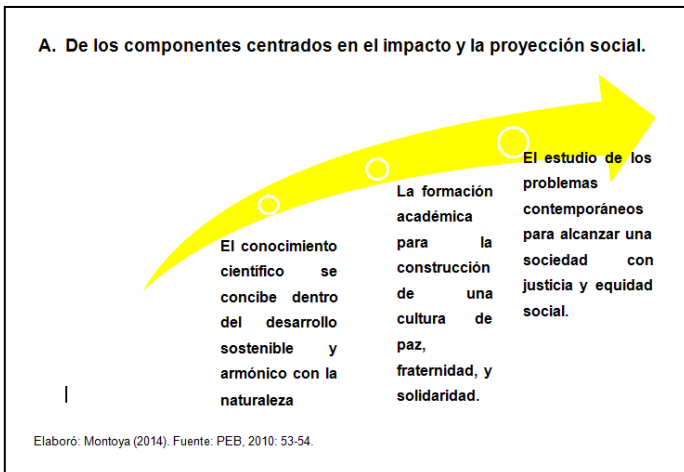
A. De los componentes centrados en el impacto y la proyección social.

El conocimiento científico se concibe dentro del desarrollo sostenible y armónico con la naturaleza

La formación académica para la construcción de una cultura de paz, fraternidad, y solidaridad.

El estudio de los problemas contemporáneos para alcanzar una sociedad con justicia y equidad social.

Elaboró: Montoya (2014). Fuente: PEB, 2010: 53-54.